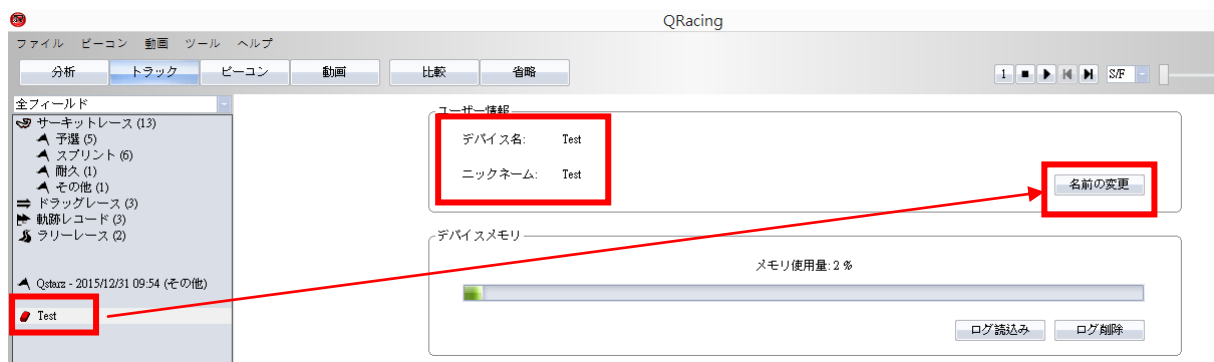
QRacing

ファイル ビーコン 動画 ツール ヘルプ

分析 トラック ビーコン 動画 比較 省略

1 S/F

全フィールド

サーキットレース (13)
予選 (5)
スプリント (6)
耐久 (1)
その他 (1)
ドラッグレース (3)
軌跡レコード (3)
ラリーレース (2)

Qstarz - 2015/12/31 09:54 (その他)

Test

ユーザー情報

デバイス名: Test

ニックネーム: Test

名前の変更

デバイスメモリ

メモリ使用量: 2 %

ログ読込み

ログ削除